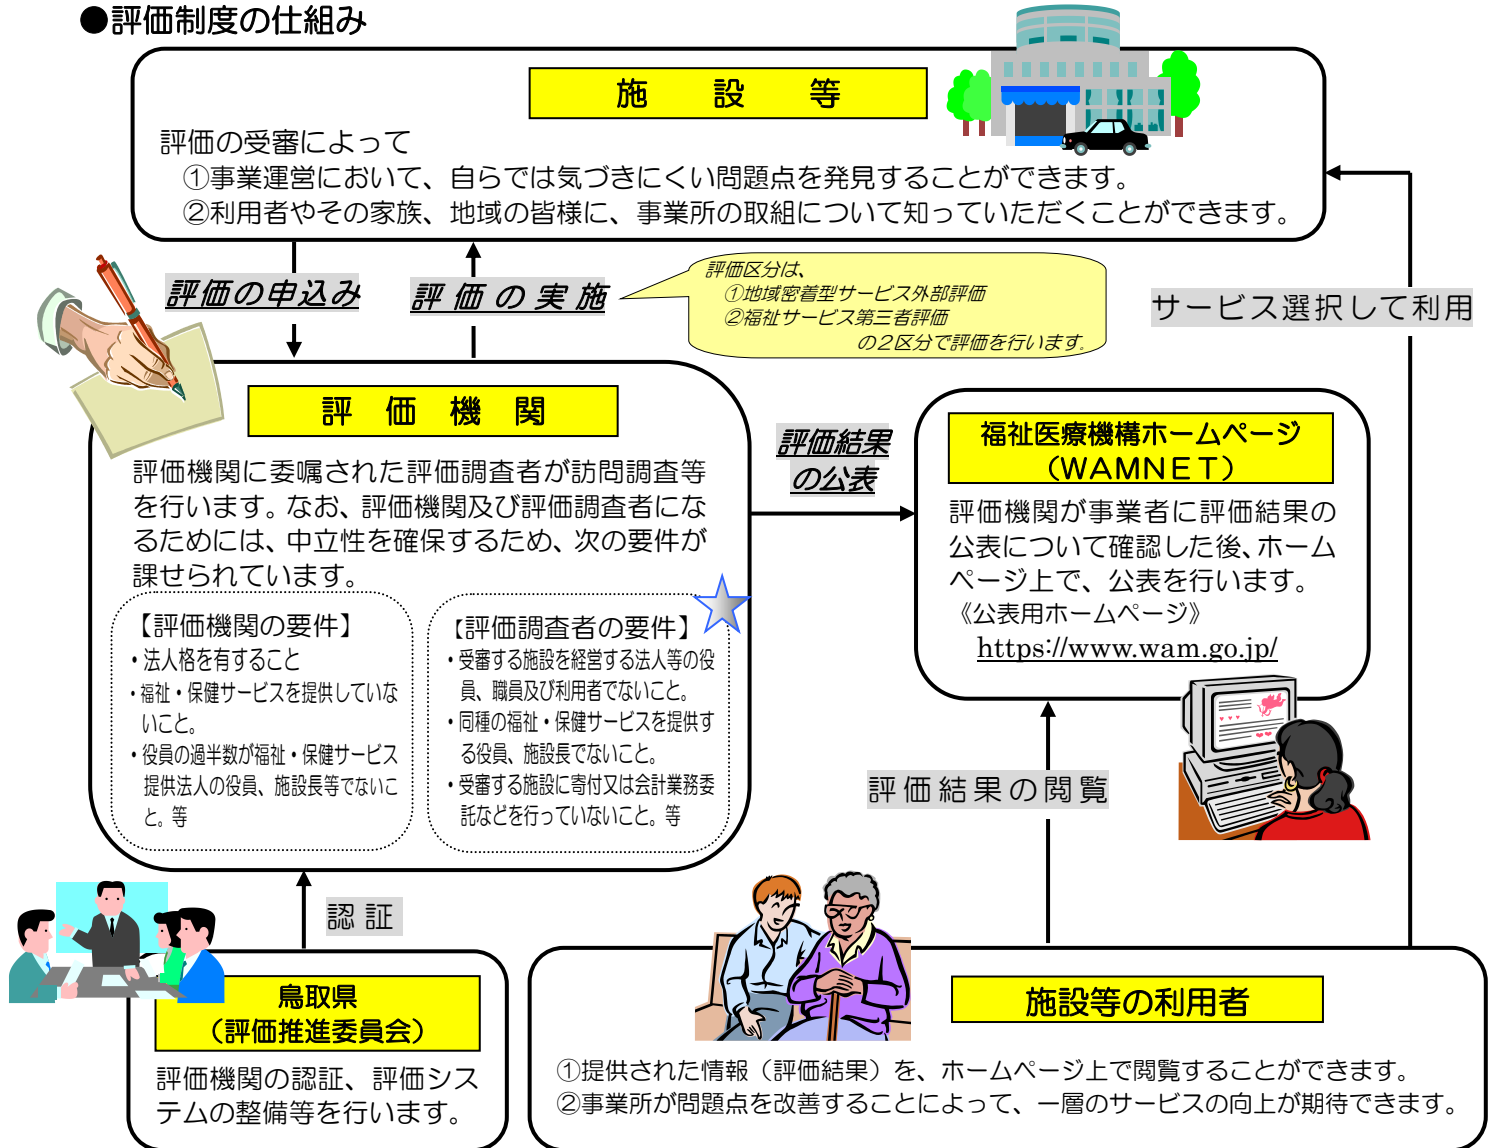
●評価制度の仕組み

施　設　等

評価の受審によって
①事業運営において、自らでは気づきにくい問題点を発見することができます。
②利用者やその家族、地域の皆様に、事業所の取組について知っていただくことができます。

評価の申込み

評価の実施

評価区分は、
①地域密着型サービス外部評価
②福祉サービス第三者評価
の2区分で評価を行います。

サービス選択して利用

評　価　機　関

評価機関に委嘱された評価調査者が訪問調査等を行います。なお、評価機関及び評価調査者になるためには、中立性を確保するため、次の要件が課せられています。

【評価機関の要件】
・法人格を有すること
・福祉・保健サービスを提供していないこと。
・役員の過半数が福祉・保健サービス提供法人の役員、施設長等でないこと。等

【評価調査者の要件】
・受審する施設を経営する法人等の役員、職員及び利用者でないこと。
・同種の福祉・保健サービスを提供する役員、施設長でないこと。
・受審する施設に寄付又は会計業務委託などを行っていないこと。等

評価結果の公表

福祉医療機構ホームページ（WAMNET）

評価機関が事業者に評価結果の公表について確認した後、ホームページ上で、公表を行います。
《公表用ホームページ》
https://www.wam.go.jp/

評価結果の閲覧

認　証

鳥取県（評価推進委員会）

評価機関の認証、評価システムの整備等を行います。

施設等の利用者

①提供された情報（評価結果）を、ホームページ上で閲覧することができます。
②事業所が問題点を改善することによって、一層のサービスの向上が期待できます。